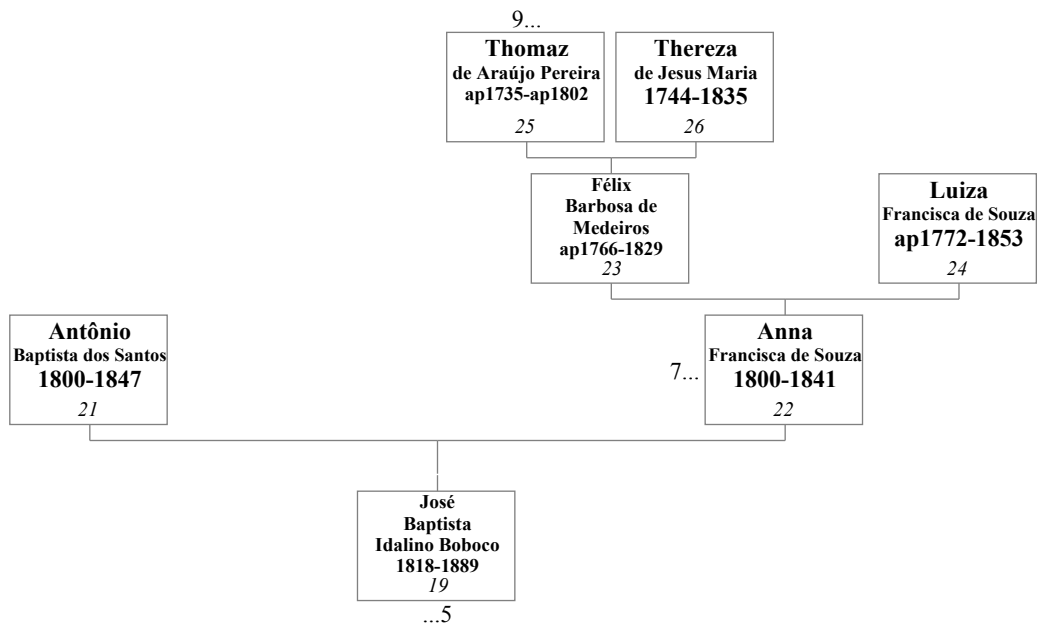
9...

Thomaz
de Araújo Pereira
ap1735-ap1802
25

Thereza
de Jesus Maria
1744-1835
26

Félix
Barbosa de Medeiros
ap1766-1829
23

Luiza
Francisca de Souza
ap1772-1853
24

Antônio
Baptista dos Santos
1800-1847
21

7...

Anna
Francisca de Souza
1800-1841
22

José
Baptista
Idalino Boboco
1818-1889
19

...5